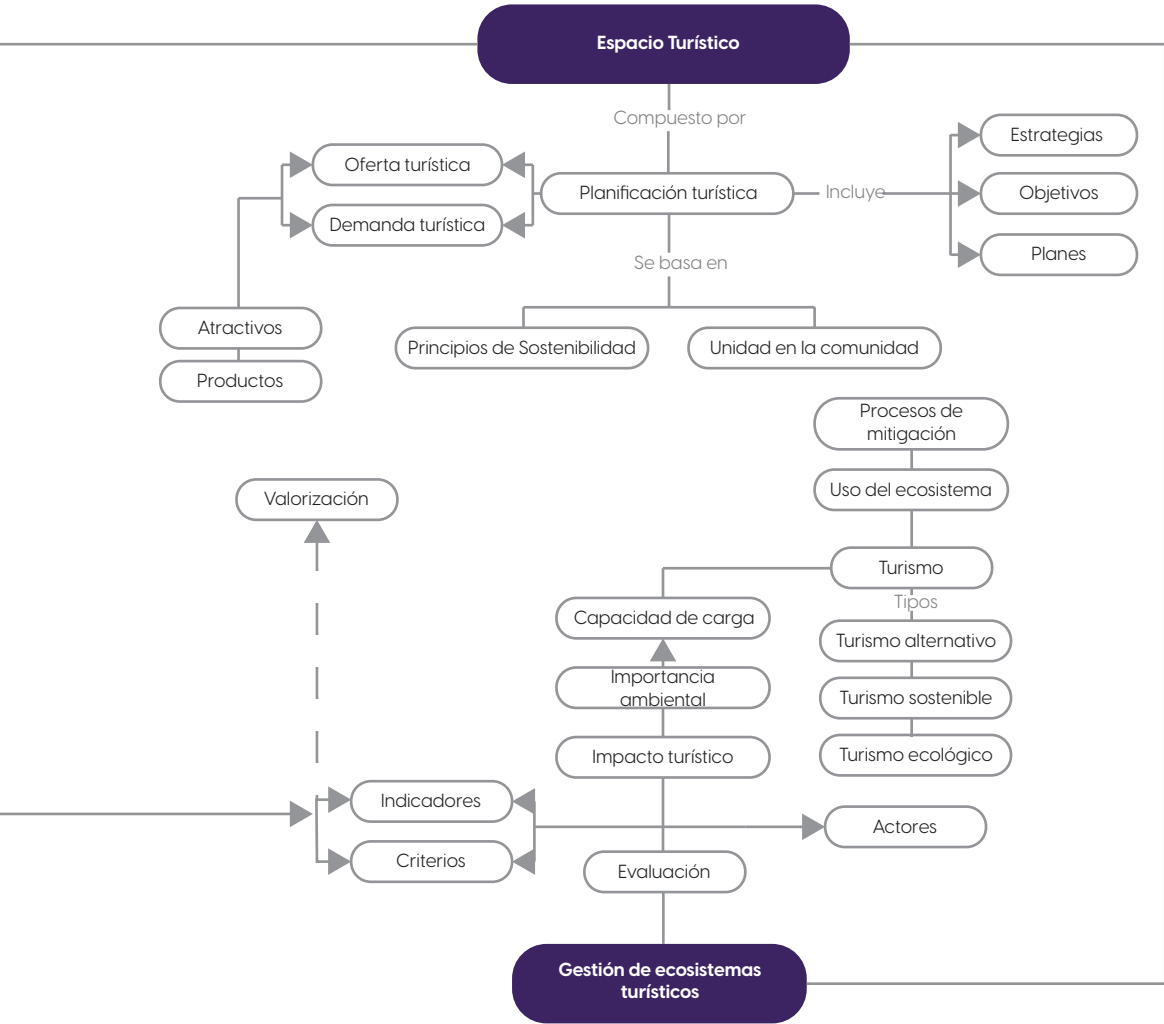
Espacio Turístico

Compuesto por

Oferta turística

Demanda turística

Planificación turística

Incluye

Estrategias

Objetivos

Planes

Se basa en

Atractivos

Productos

Principios de Sostenibilidad

Unidad en la comunidad

Procesos de mitigación

Uso del ecosistema

Valorización

Turismo

Tipos

Capacidad de carga

Turismo alternativo

Importancia ambiental

Turismo sostenible

Impacto turístico

Turismo ecológico

Indicadores

Actores

Criterios

Evaluación

Gestión de ecosistemas turísticos